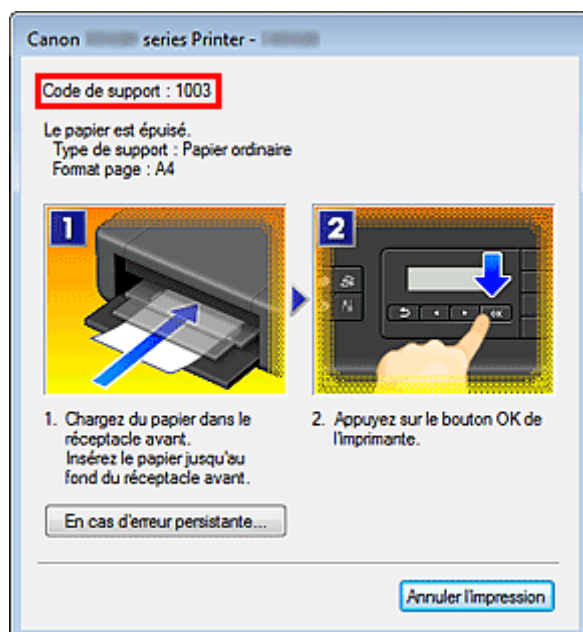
Canon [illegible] series Printer - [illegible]

Code de support : 1003

Le papier est épuisé.
Type de support : Papier ordinaire
Format page : A4

1

2

OK

1. Chargez du papier dans le réceptacle avant. Insérez le papier jusqu'au fond du réceptacle avant.

2. Appuyez sur le bouton OK de l'imprimante.

En cas d'erreur persistante...

Annuler l'impression